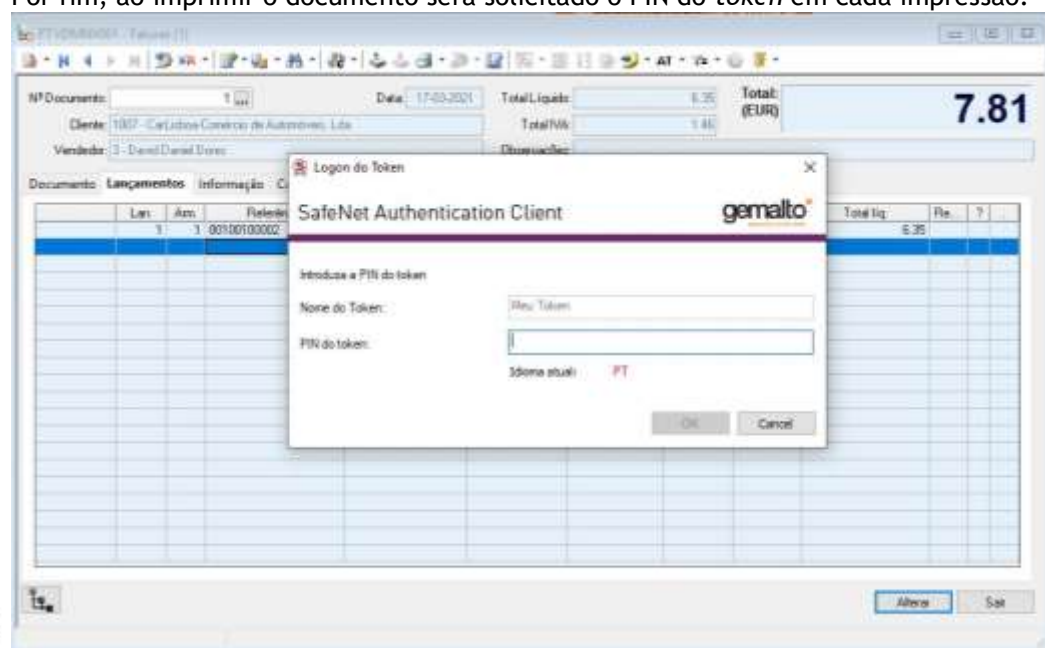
Por fim, ao imprimir o documento será solicitado o PIN do *token* em cada impressão.

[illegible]

NºDocumento: 1

Data: 17-03-2021

Total Líquido: 6.35

Total IVA: 1.46

Total: (EUR) 7.81

Cliente: 1007 - CarLisboa Comércio de Automóveis, Lda.

Vendedor: 3 - David Daniel Dores

Observações:

Documento Lançamentos Informação C

| Lan. | Arm. | Referên |
|---|---|---|
| 1 | 1 | 00100100002 |

| Total liq. | Re. | ? |
|---|---|---|
| 6.35 | | |

Logon do Token

SafeNet Authentication Client

gemalto

Introduza a PIN do token

Nome do Token: Meu Token

PIN do token:

Idioma atual: PT

OK Cancel

Alterar Sair